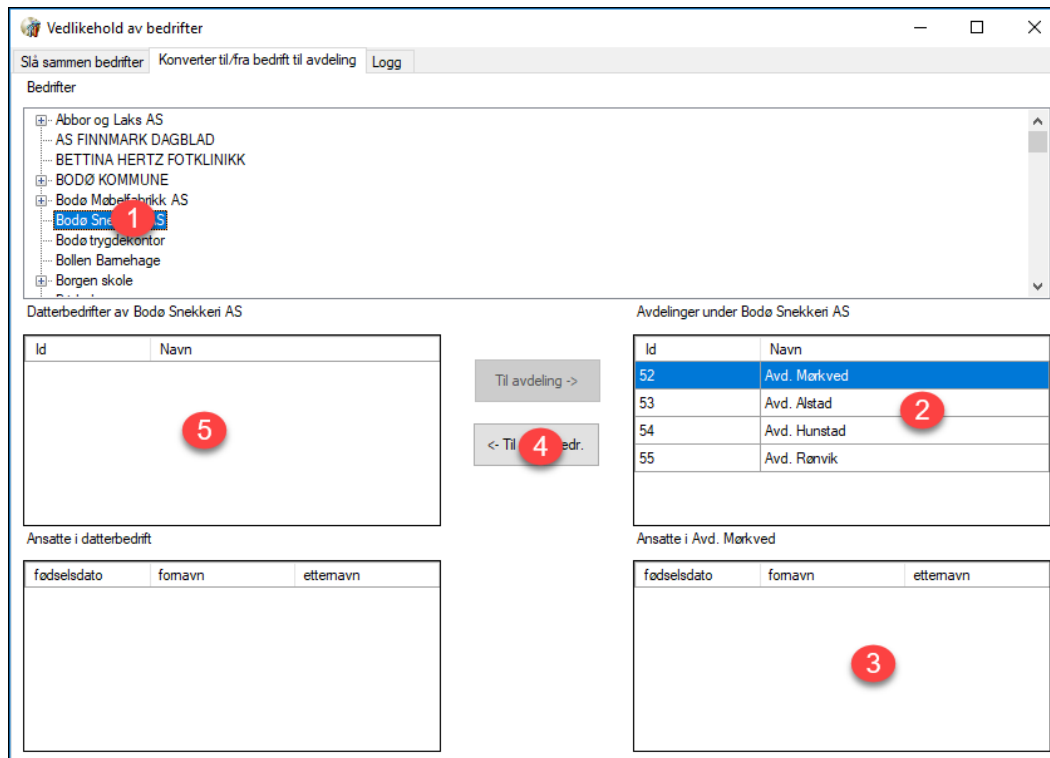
Vedlikehold av bedrifter

Slå sammen bedrifter | Konverter til/fra bedrift til avdeling | Logg

Bedrifter

Abbor og Laks AS
AS FINNMARK DAGBLAD
BETTINA HERTZ FOTKLINIKK
BODØ KOMMUNE
Bodø Møbelfabrikk AS
Bodø Sne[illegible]S
Bodø trygdekontor
Bollen Barnehage
Borgen skole

1

Datterbedrifter av Bodø Snekkeri AS

| Id | Navn |
|---|---|

5

Til avdeling ->

<- Til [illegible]edr.

4

Avdelinger under Bodø Snekkeri AS

| Id | Navn |
|---|---|
| 52 | Avd. Mørkved |
| 53 | Avd. Alstad |
| 54 | Avd. Hunstad |
| 55 | Avd. Rønvik |

2

Ansatte i datterbedrift

| fødselsdato | fornavn | etternavn |
|---|---|---|

Ansatte i Avd. Mørkved

| fødselsdato | fornavn | etternavn |
|---|---|---|

3